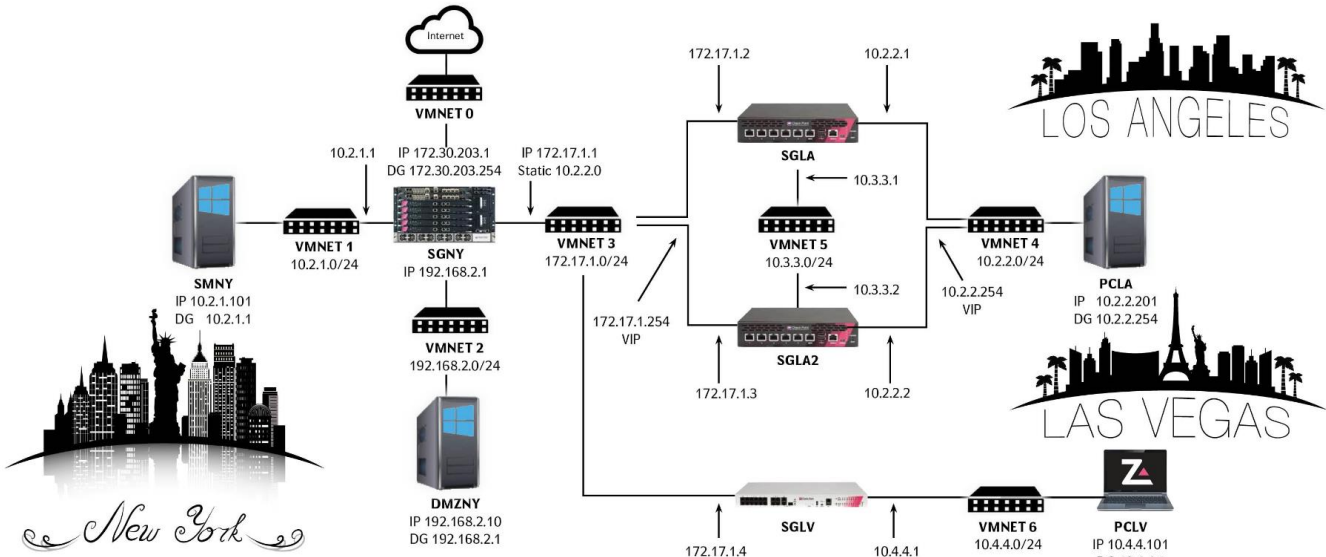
Internet

VMNET 0

IP 172.30.203.1
DG 172.30.203.254

10.2.1.1

IP 172.17.1.1
Static 10.2.2.0

172.17.1.2

10.2.2.1

LOS ANGELES

SGLA

10.3.3.1

SMNY
IP 10.2.1.101
DG 10.2.1.1

VMNET 1
10.2.1.0/24

SGNY
IP 192.168.2.1

VMNET 3
172.17.1.0/24

VMNET 5
10.3.3.0/24

VMNET 4
10.2.2.0/24

PCLA
IP 10.2.2.201
DG 10.2.2.254

10.3.3.2

172.17.1.254
VIP

10.2.2.254
VIP

VMNET 2
192.168.2.0/24

SGLA2

172.17.1.3

10.2.2.2

LAS VEGAS

DMZNY
IP 192.168.2.10
DG 192.168.2.1

New York

SGLV

172.17.1.4

10.4.4.1

VMNET 6
10.4.4.0/24

PCLV
IP 10.4.4.101
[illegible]